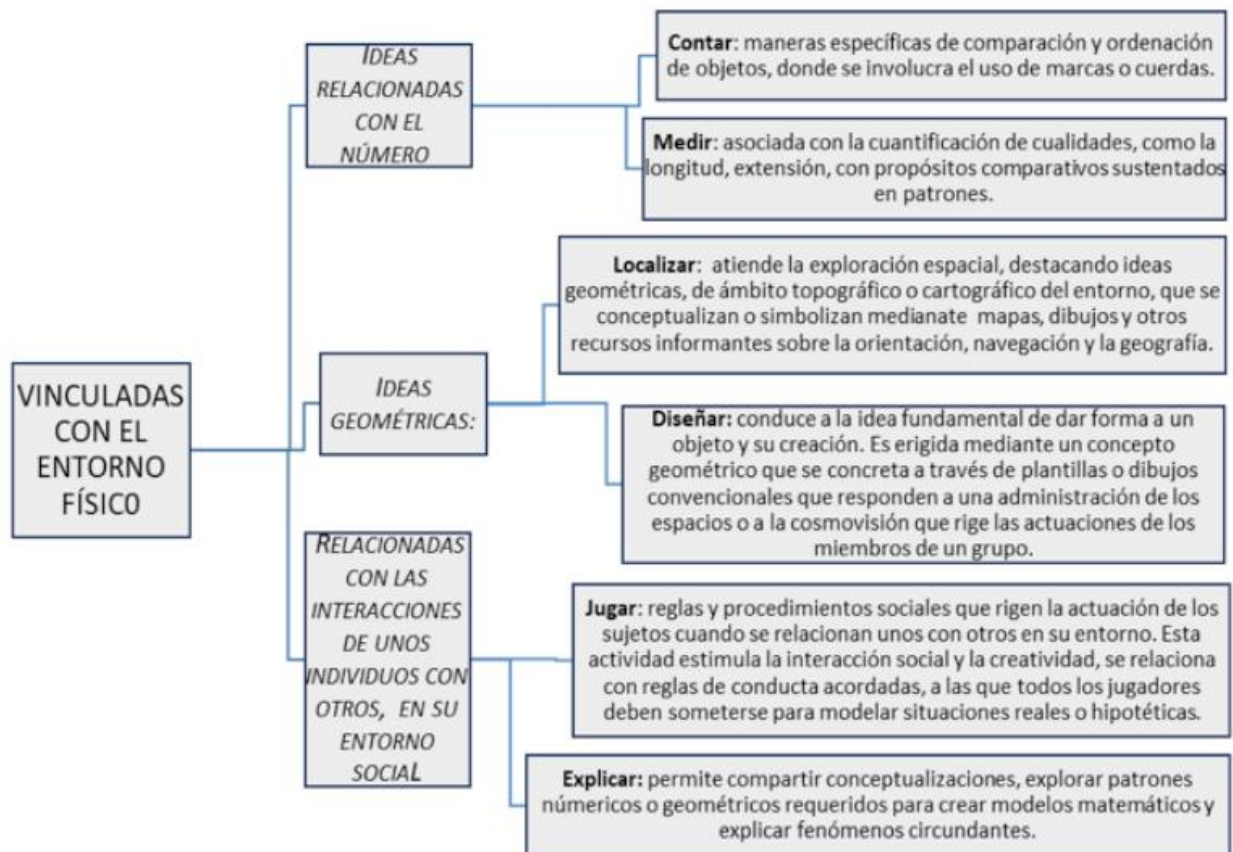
VINCULADAS CON EL ENTORNO FÍSIC0

IDEAS RELACIONADAS CON EL NÚMERO

Contar: maneras específicas de comparación y ordenación de objetos, donde se involucra el uso de marcas o cuerdas.

Medir: asociada con la cuantificación de cualidades, como la longitud, extensión, con propósitos comparativos sustentados en patrones.

IDEAS GEOMÉTRICAS:

Localizar: atiende la exploración espacial, destacando ideas geométricas, de ámbito topográfico o cartográfico del entorno, que se conceptualizan o simbolizan medianate mapas, dibujos y otros recursos informantes sobre la orientación, navegación y la geografía.

Diseñar: conduce a la idea fundamental de dar forma a un objeto y su creación. Es erigida mediante un concepto geométrico que se concreta a través de plantillas o dibujos convencionales que responden a una administración de los espacios o a la cosmovisión que rige las actuaciones de los miembros de un grupo.

RELACIONADAS CON LAS INTERACCIONES DE UNOS INDIVIDUOS CON OTROS, EN SU ENTORNO SOCIAL

Jugar: reglas y procedimientos sociales que rigen la actuación de los sujetos cuando se relacionan unos con otros en su entorno. Esta actividad estimula la interacción social y la creatividad, se relaciona con reglas de conducta acordadas, a las que todos los jugadores deben someterse para modelar situaciones reales o hipotéticas.

Explicar: permite compartir conceptualizaciones, explorar patrones númericos o geométricos requeridos para crear modelos matemáticos y explicar fenómenos circundantes.